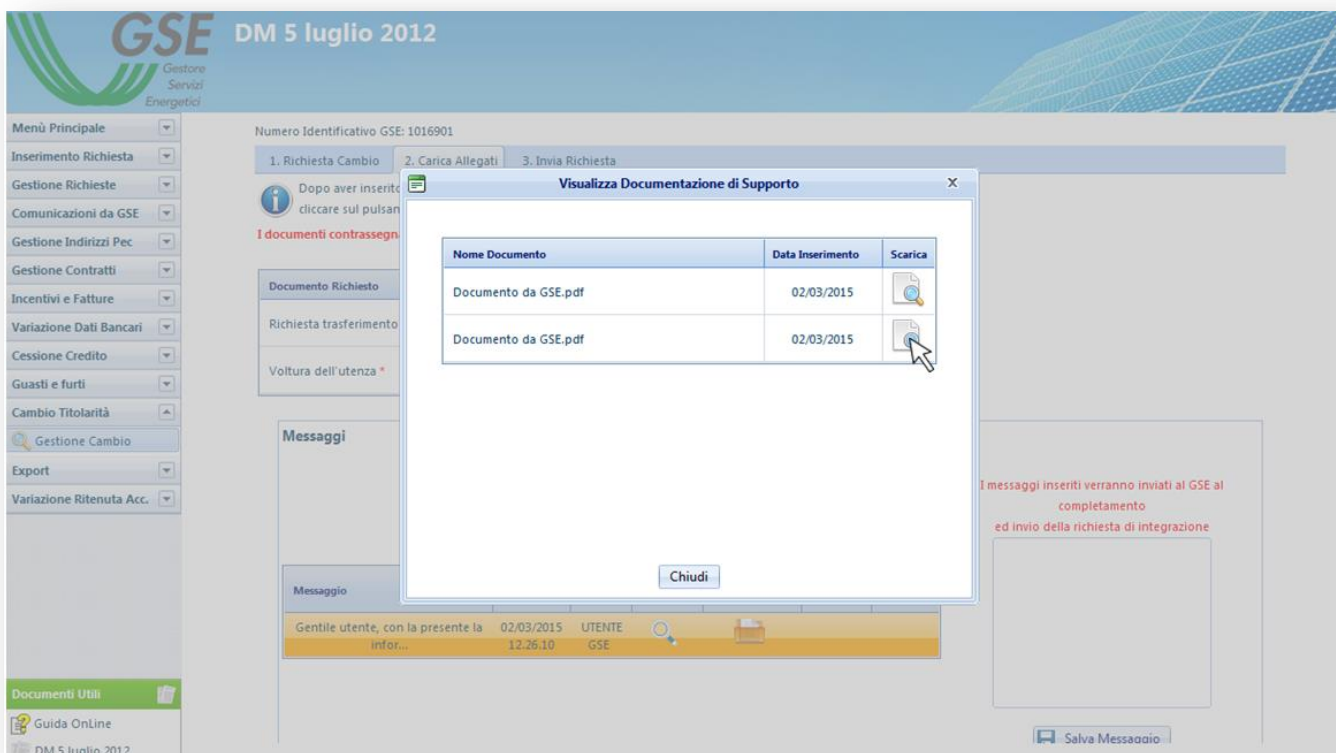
GSE
Gestore
Servizi
Energetici

DM 5 luglio 2012

Menù Principale
Inserimento Richiesta
Gestione Richieste
Comunicazioni da GSE
Gestione Indirizzi Pec
Gestione Contratti
Incentivi e Fatture
Variazione Dati Bancari
Cessione Credito
Guasti e furti
Cambio Titolarità
Gestione Cambio
Export
Variazione Ritenuta Acc.

Documenti Utili
Guida OnLine
DM 5 luglio 2012

Numero Identificativo GSE: 1016901

1. Richiesta Cambio
2. Carica Allegati
3. Invia Richiesta

Dopo aver inserito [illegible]
cliccare sul pulsan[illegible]

I documenti contrassegna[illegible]

Documento Richiesto
Richiesta trasferimento
Voltura dell'utenza *

Messaggi

I messaggi inseriti verranno inviati al GSE al completamento
ed invio della richiesta di integrazione

Messaggio
Gentile utente, con la presente la infor... 02/03/2015 12.26.10 UTENTE GSE

Salva Messaggio

Visualizza Documentazione di Supporto

| Nome Documento | Data Inserimento | Scarica |
|---|---|---|
| Documento da GSE.pdf | 02/03/2015 | |
| Documento da GSE.pdf | 02/03/2015 | |

Chiudi